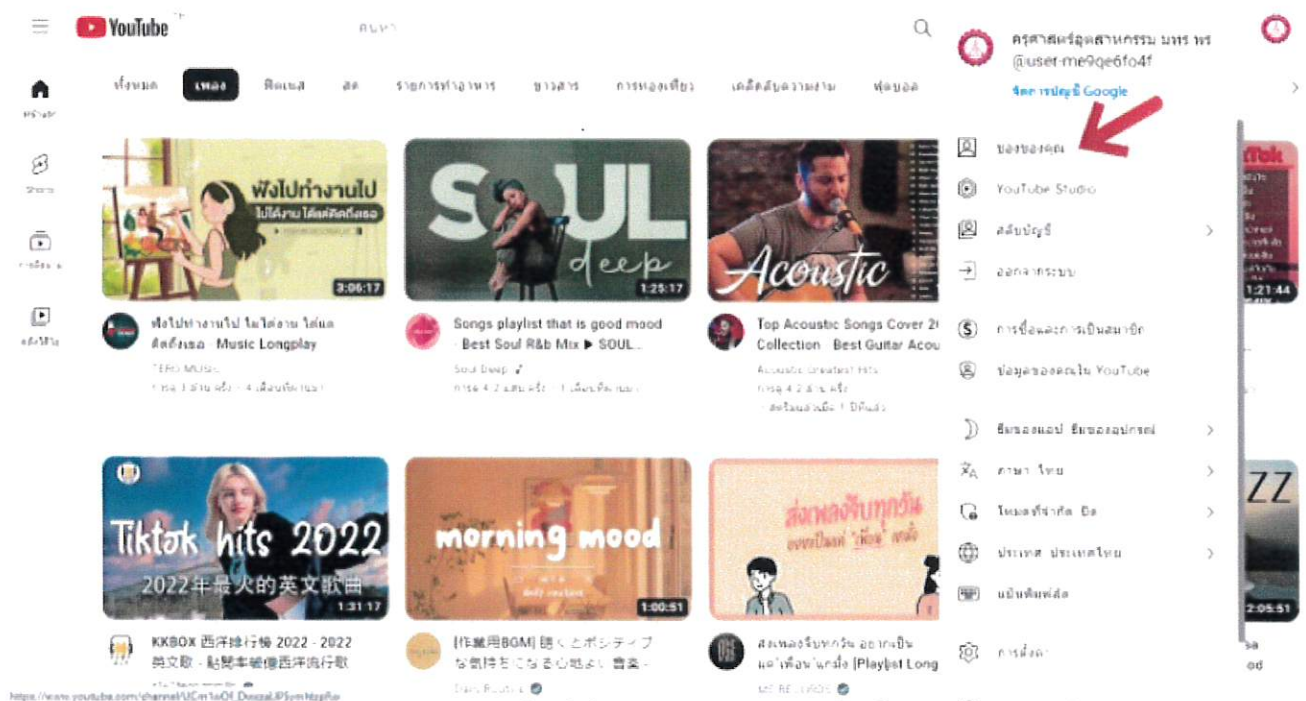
YouTube TH

ค้นหา

ครุศาสตร์อุตสาหกรรม มทร พร
@user-me9qe6fo4f
จัดการบัญชี Google

หน้าแรก
Shorts
การติดตาม
คลังวิดีโอ

ทั้งหมด เพลง ฟิตเนส สด รายการทำอาหาร ข่าวสาร การท่องเที่ยว เคล็ดลับความงาม ฟุตบอล

ฟังไปทำงานไป
ไปได้งาน ได้แค่คิดถึงเธอ
3:06:17
ฟังไปทำงานไป ไม่ได้งาน ได้แต่คิดถึงเธอ Music Longplay
TERO MUSIC
การดู 3 ล้าน ครั้ง • 4 เดือนที่ผ่านมา

SOUL deep
1:25:17
Songs playlist that is good mood - Best Soul R&b Mix ▶ SOUL...
Soul Deep ♪
การดู 4.2 แสน ครั้ง • 1 เดือนที่ผ่านมา

Acoustic
Top Acoustic Songs Cover 2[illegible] Collection Best Guitar Acou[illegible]
Acoustic Greatest Hits
การดู 4.2 ล้าน ครั้ง
สตรีมแล้วเมื่อ 1 ปีที่แล้ว

Tiktok hits 2022
2022年最火的英文歌曲
1:31:17
KKBOX 西洋排行榜 2022 - 2022 英文歌 - 點閱率破億西洋流行歌

morning mood
1:00:51
[作業用BGM] 聴くとポジティブな気持ちになる心地よい音楽 -

ส่งเพลงจีบทุกวัน
ส่งเพลงจีบทุกวัน อยากเป็นแค่'เพื่อน'หรือ [Playlist Long
MT RECORDS

ของของคุณ
YouTube Studio
สลับบัญชี
ออกจากระบบ
การซื้อและการเป็นสมาชิก
ข้อมูลของคุณใน YouTube
ธีมของแอป: ธีมของอุปกรณ์
ภาษา: ไทย
โหมดที่จำกัด: ปิด
ประเทศ: ประเทศไทย
แป้นพิมพ์ลัด
การตั้งค่า

1:21:44
2:05:51

https://www.youtube.com/channel/UCm1oOf_DzezaLlP5vmHzeRw